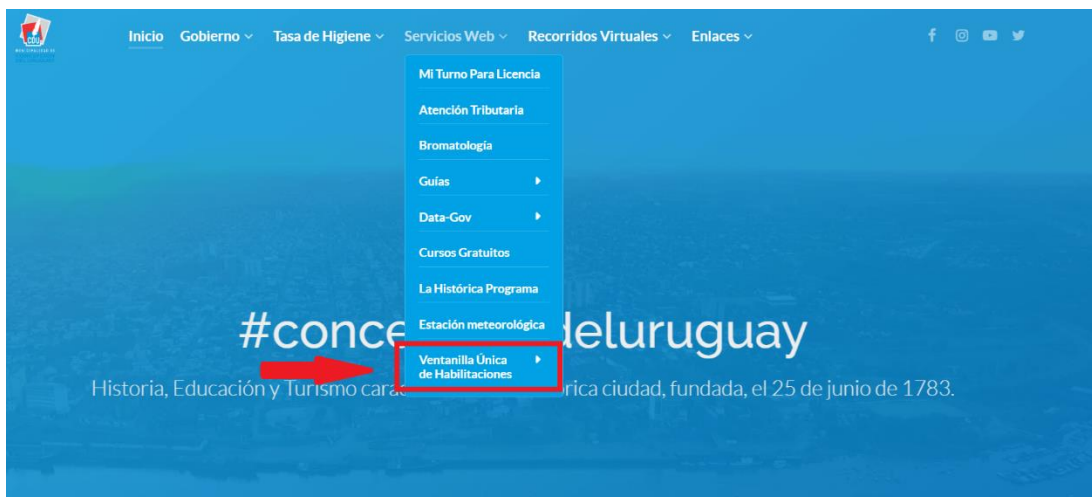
CDU

Inicio Gobierno Tasa de Higiene Servicios Web Recorridos Virtuales Enlaces

Mi Turno Para Licencia
Atención Tributaria
Bromatologia
Guías
Data-Gov
Cursos Gratuitos
La Histórica Programa
Estación meteorológica
Ventanilla Única de Habilitaciones

#conce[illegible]deluruguay

Historia, Educación y Turismo cara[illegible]rica ciudad, fundada, el 25 de junio de 1783.